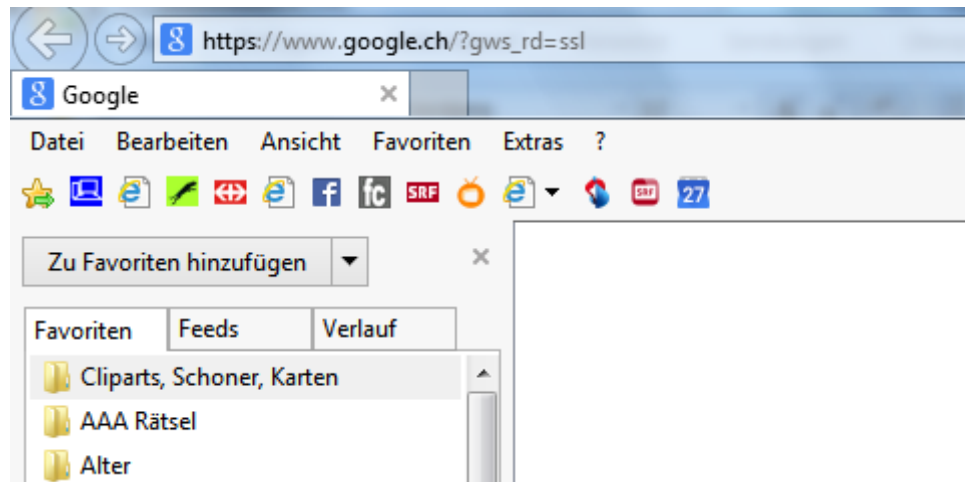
https://www.google.ch/?gws_rd=ssl

Google ×

Datei Bearbeiten Ansicht Favoriten Extras ?

f fc SRF SRF 27

Zu Favoriten hinzufügen ×

Favoriten Feeds Verlauf

Cliparts, Schoner, Karten

AAA Rätsel

Alter